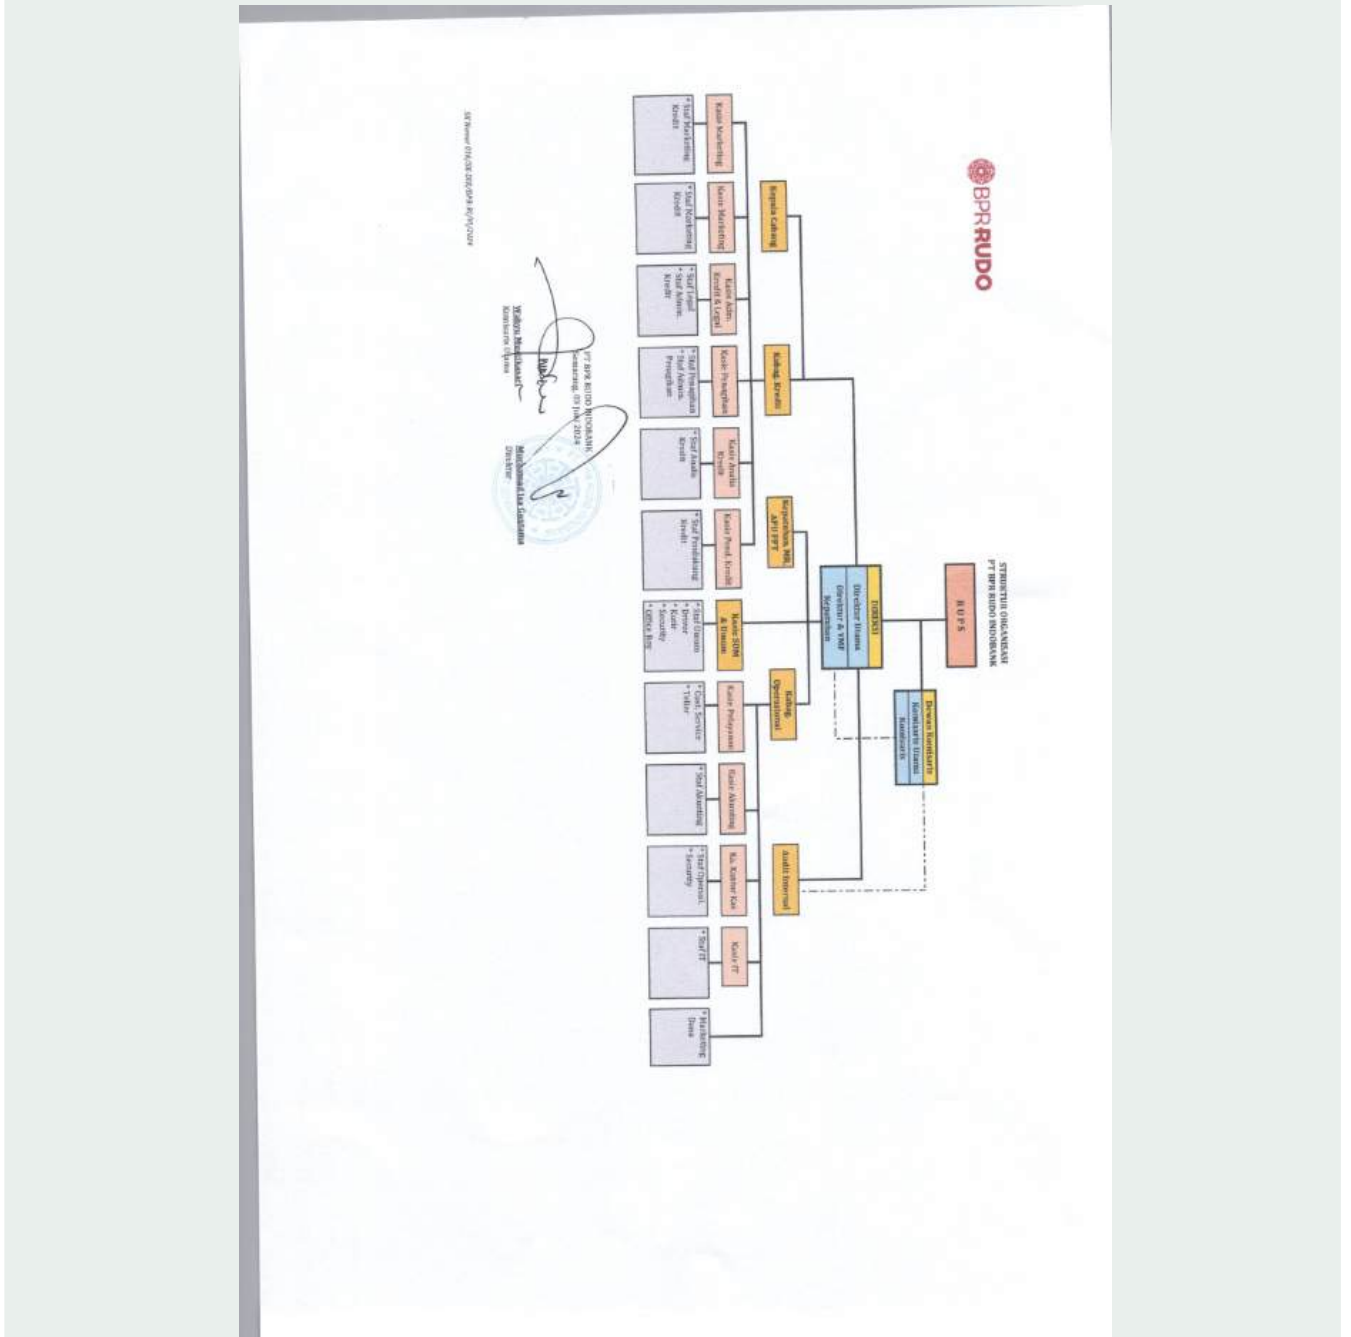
BPR RUDO

STRUKTUR ORGANISASI
PT BPR RUDO INDOBANK

RUPS

Dewan Komisaris
Komisaris Utama
Komisaris

DIREKSI
Direktur Utama
Direktur & YMF
Kepatuhan

Kepala Cabang

Kabag. Kredit

Kepatuhan, MR
APU PPT

Kabag. Operasional

Audit Internal

Kasie Marketing

Kasie Marketing

Kasie Adm. Kredit & Legal

Kasie Penagihan

Kasie Analis Kredit

Kasie Pend. Kredit

Kasie SDM & Umum

Kasie Pelayanan

Kasie Akunting

Kà. Kantor Kas

Kasie IT

* Staf Marketing Kredit

* Staf Marketing Kredit

* Staf Legal
* Staf Admin. Kredit

* Staf Penagihan
* Staf Admin. Penagihan

* Staf Analis Kredit

* Staf Pendukung Kredit

* Staf Umum
* Driver
* Kurir
* Security
* Office Boy

* Cust. Service
* Teller

* Staf Akunting

* Staf Operasi.
* Security

* Staf IT

* Marketing Dana

PT BPR RUDO INDOBANK
Semarang, 03 Juni 2024

Wahyu Mustikasari
Komisaris Utama

Muchamad Ian Gustama
Direktur

SK Nomor 016/SK.DIR/BPR-RI/VI/2024